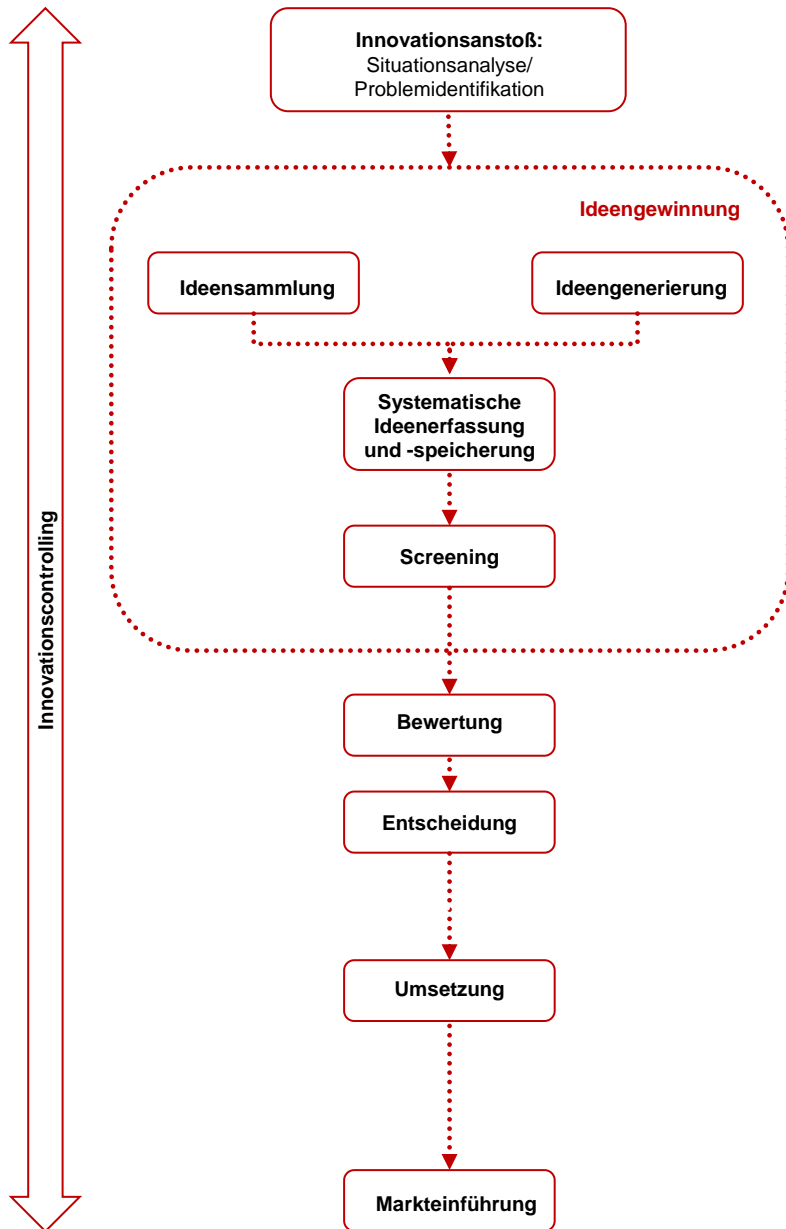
Innovationscontrolling

Innovationsanstoß:
Situationsanalyse/
Problemidentifikation

Ideengewinnung

Ideensammlung

Ideengenerierung

Systematische Ideenerfassung und -speicherung

Screening

Bewertung

Entscheidung

Umsetzung

Markteinführung